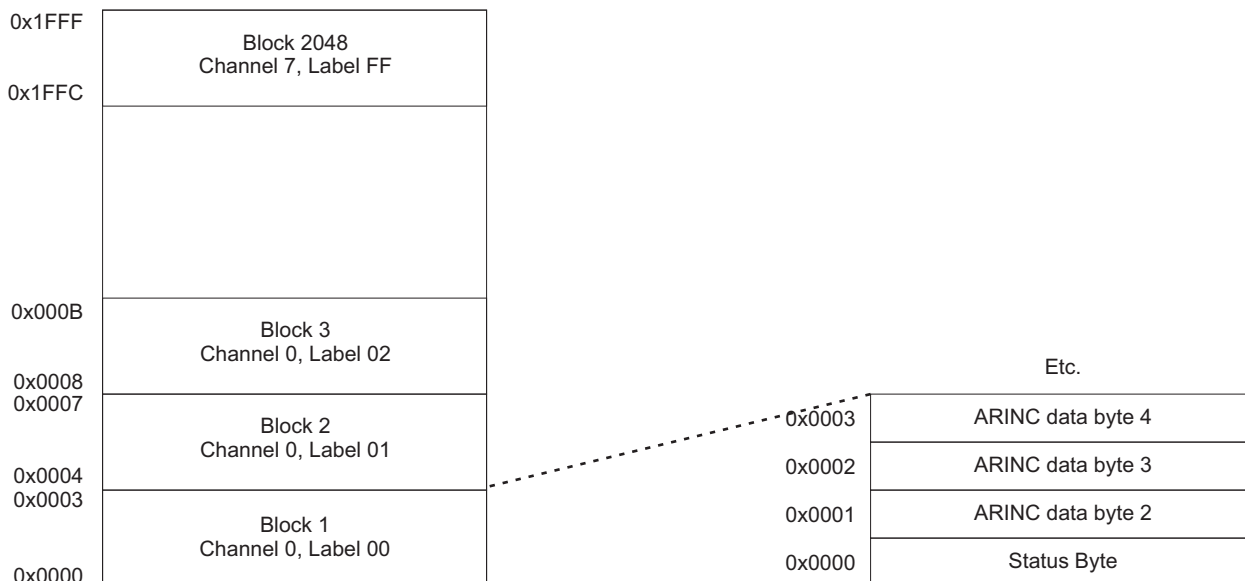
0x1FFF
Block 2048
Channel 7, Label FF
0x1FFC

0x000B
Block 3
Channel 0, Label 02
0x0008
0x0007
Block 2
Channel 0, Label 01
0x0004
0x0003
Block 1
Channel 0, Label 00
0x0000

Etc.
0x0003 ARINC data byte 4
0x0002 ARINC data byte 3
0x0001 ARINC data byte 2
0x0000 Status Byte